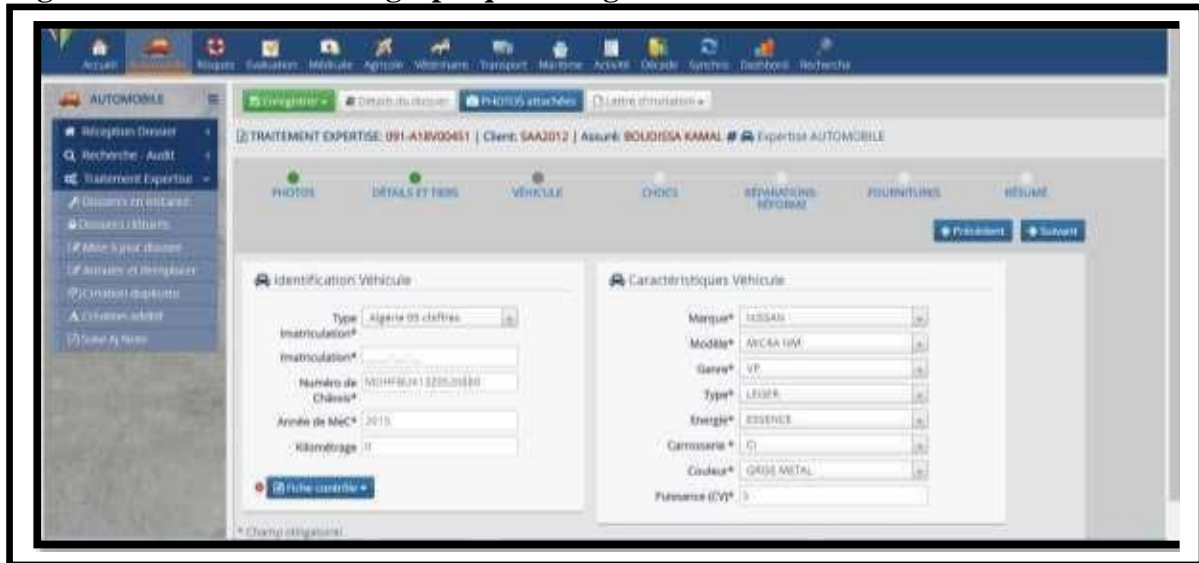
Accueil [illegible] Risques Evaluation Mobilier Agricole Vétérinaire Transport Maritime Activité Décade Synchro Dashboard Recherche

AUTOMOBILE

Réception Dossier

Recherche - Audit

Traitement Expertise

Dossiers en instance

Dossiers clôturés

Mise à jour dossier

Annuler et remplacer

Création duplicata

Création additif

Suivi & Notes

Enregistrer · Détails du dossier · PHOTOS attachées · Lettre d'invitation

TRAITEMENT EXPERTISE: 091-A18V00451 | Client: SAA2012 | Assuré: BOUDISSA KAMAL # Expertise AUTOMOBILE

PHOTOS · DÉTAILS ET TIERS · VÉHICULE · CHOCS · RÉPARATIONS RÉFORME · FOURNITURES · RÉSUMÉ

Précédent · Suivant

Identification Véhicule

Type Imatriculation*: Algérie 05 chiffres

Imatriculation*: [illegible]

Numéro de Châssis*: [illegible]

Année de MeC*: 2015

Kilométrage: 0

Fiche contrôle

* Champ obligatoire

Caractéristiques Véhicule

Marque*: NISSAN

Modèle*: MICRA NM

Genre*: VP

Type*: LEGER

Energie*: ESSENCE

Carrosserie*: CI

Couleur*: GRISE METAL

Puissance (CV)*: 5